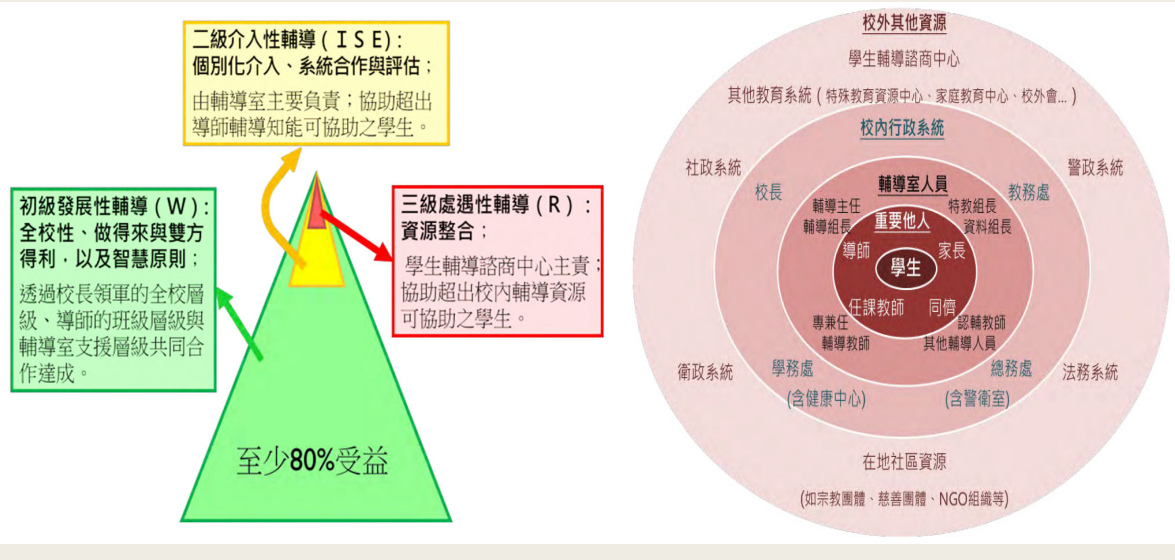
二級介入性輔導（ＩＳＥ）：
個別化介入、系統合作與評估；

由輔導室主要負責；協助超出導師輔導知能可協助之學生。

初級發展性輔導（Ｗ）：
全校性、做得來與雙方得利，以及智慧原則；

透過校長領軍的全校層級、導師的班級層級與輔導室支援層級共同合作達成。

三級處遇性輔導（Ｒ）：
資源整合；

學生輔導諮商中心主責；協助超出校內輔導資源可協助之學生。

至少80%受益

校外其他資源
學生輔導諮商中心
其他教育系統（特殊教育資源中心、家庭教育中心、校外會...）
校內行政系統
社政系統
警政系統
校長
教務處
輔導室人員
輔導主任
輔導組長
特教組長
資料組長
重要他人
導師
家長
學生
任課教師
同儕
專兼任
輔導教師
認輔教師
其他輔導人員
衛政系統
學務處
(含健康中心)
總務處
(含警衛室)
法務系統
在地社區資源
(如宗教團體、慈善團體、NGO組織等)